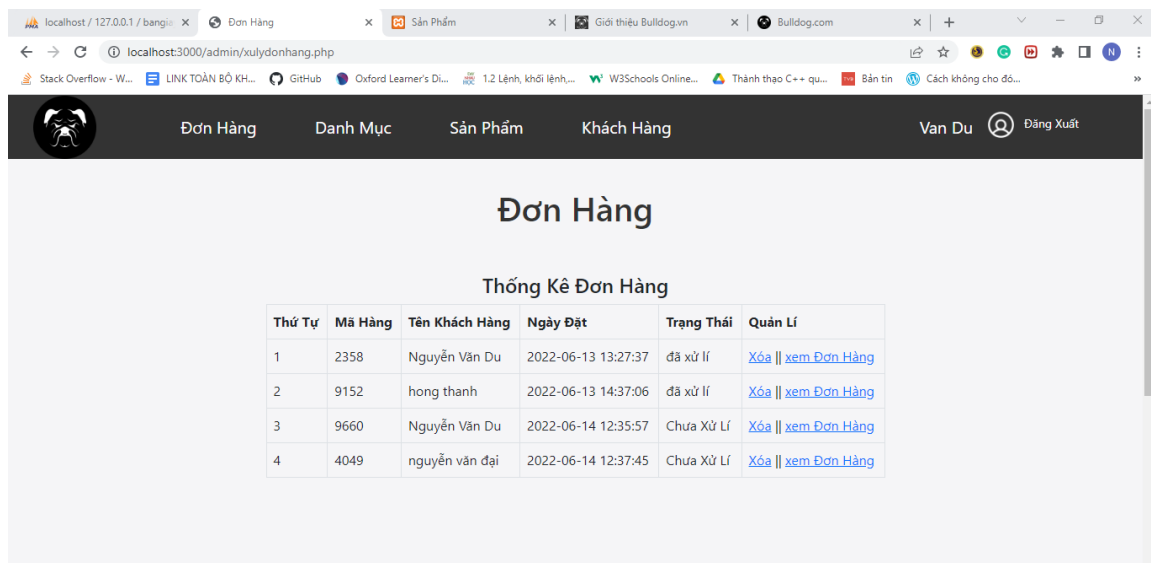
localhost / 127.0.0.1 / bangia ×
Đơn Hàng ×
Sản Phẩm ×
Giới thiệu Bulldog.vn ×
Bulldog.com ×
+

localhost:3000/admin/xulydonhang.php

Stack Overflow - W... LINK TOÀN BỘ KH... GitHub Oxford Learner's Di... 1.2 Lệnh, khối lệnh,... W3Schools Online... Thành thạo C++ qu... Bản tin Cách không cho đó... »

Đơn Hàng Danh Mục Sản Phẩm Khách Hàng Van Du Đăng Xuất

Đơn Hàng

Thống Kê Đơn Hàng

| Thứ Tự | Mã Hàng | Tên Khách Hàng | Ngày Đặt | Trạng Thái | Quản Lí |
|---|---|---|---|---|---|
| 1 | 2358 | Nguyễn Văn Du | 2022-06-13 13:27:37 | đã xử lí | Xóa \|\| xem Đơn Hàng |
| 2 | 9152 | hong thanh | 2022-06-13 14:37:06 | đã xử lí | Xóa \|\| xem Đơn Hàng |
| 3 | 9660 | Nguyễn Văn Du | 2022-06-14 12:35:57 | Chưa Xử Lí | Xóa \|\| xem Đơn Hàng |
| 4 | 4049 | nguyễn văn đại | 2022-06-14 12:37:45 | Chưa Xử Lí | Xóa \|\| xem Đơn Hàng |